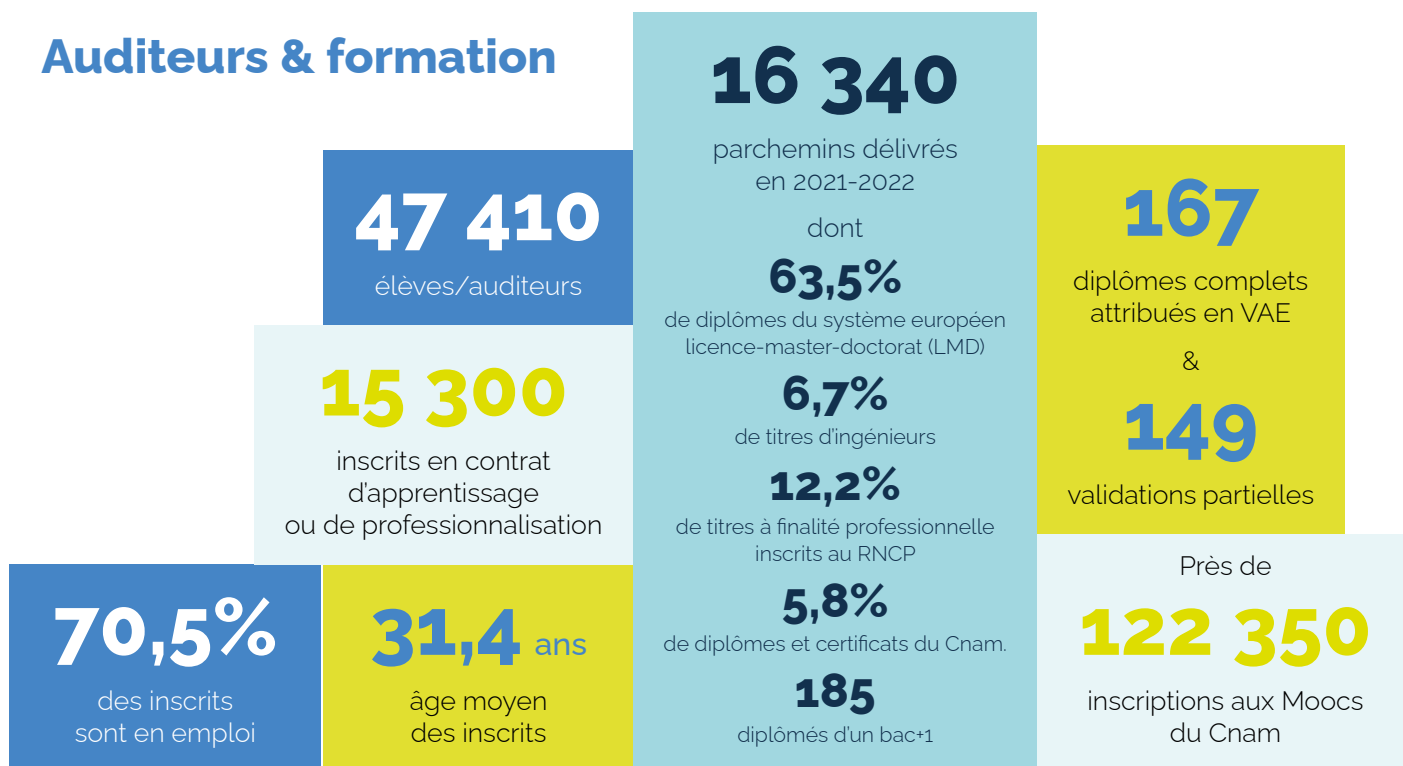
Auditeurs & formation

47 410
élèves/auditeurs

15 300
inscrits en contrat d'apprentissage ou de professionnalisation

70,5%
des inscrits sont en emploi

31,4 ans
âge moyen des inscrits

16 340
parchemins délivrés en 2021-2022

dont

63,5%
de diplômes du système européen licence-master-doctorat (LMD)

6,7%
de titres d'ingénieurs

12,2%
de titres à finalité professionnelle inscrits au RNCP

5,8%
de diplômes et certificats du Cnam.

185
diplômés d'un bac+1

167
diplômes complets attribués en VAE

&

149
validations partielles

Près de
122 350
inscriptions aux Moocs du Cnam